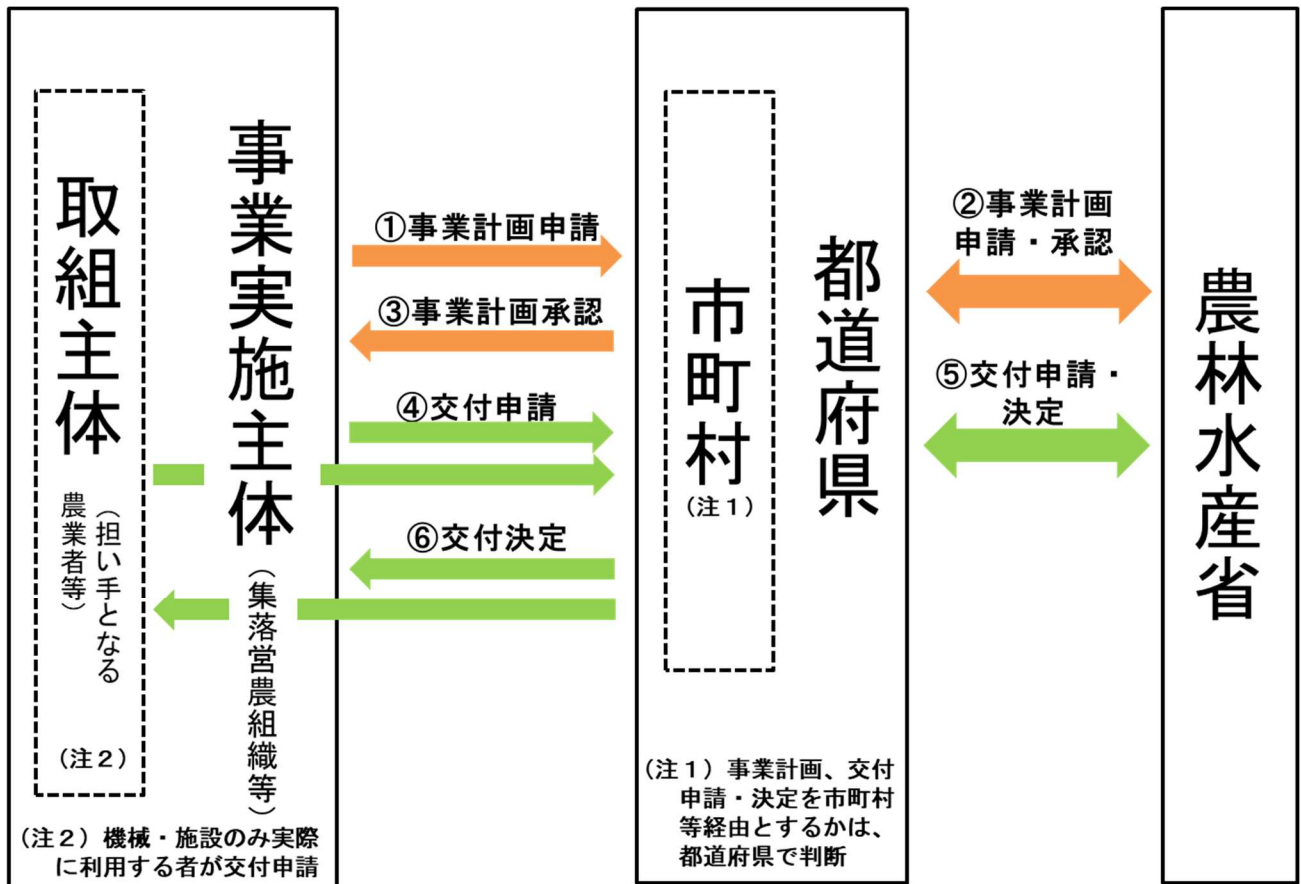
取組主体
（担い手となる農業者等）
（注２）

事業実施主体
（集落営農組織等）

（注２）機械・施設のみ実際に利用する者が交付申請

①事業計画申請
③事業計画承認
④交付申請
⑥交付決定

市町村
（注１）

都道府県

（注１）事業計画、交付申請・決定を市町村等経由とするかは、都道府県で判断

②事業計画申請・承認
⑤交付申請・決定

農林水産省